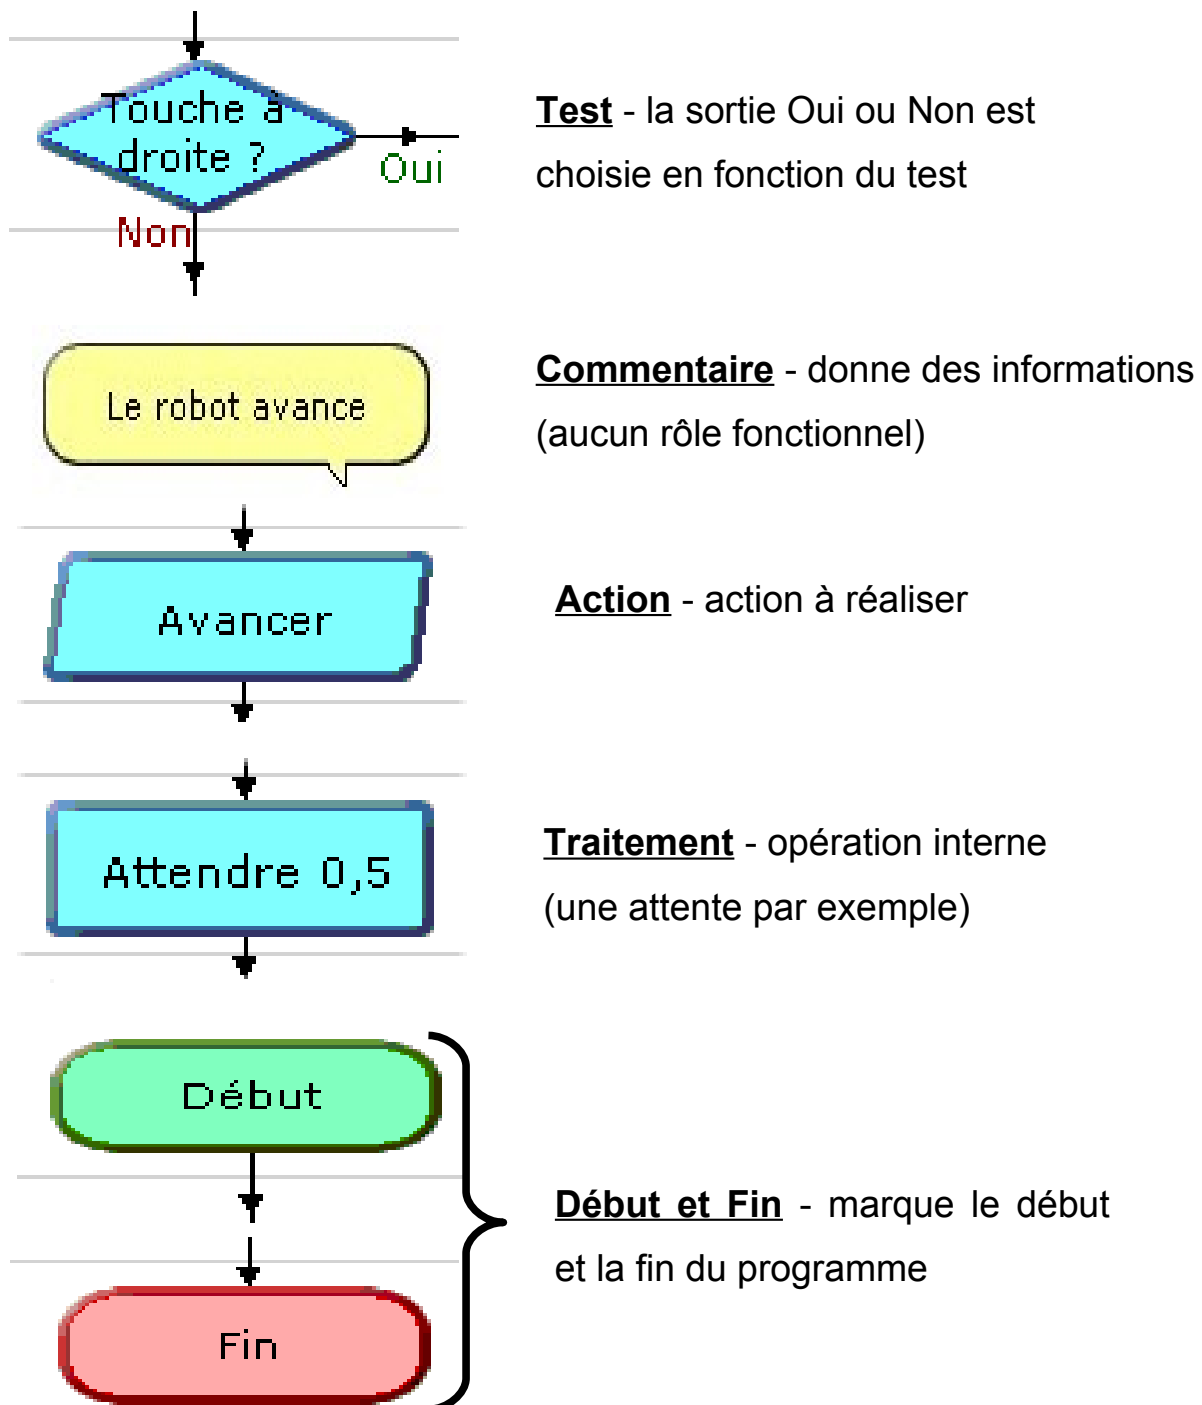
Touche à droite ?

Oui

Non

**Test** - la sortie Oui ou Non est choisie en fonction du test

Le robot avance

**Commentaire** - donne des informations (aucun rôle fonctionnel)

Avancer

**Action** - action à réaliser

Attendre 0,5

**Traitement** - opération interne (une attente par exemple)

Début

Fin

**Début et Fin** - marque le début et la fin du programme